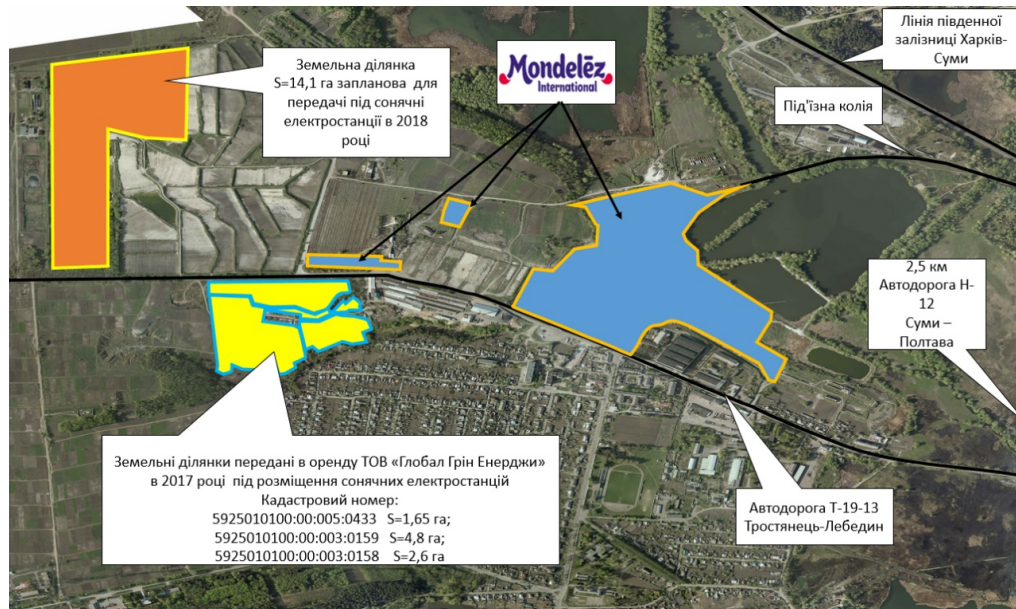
Земельна ділянка S=14,1 га запланова для передачі під сонячні електростанції в 2018 році

Mondelēz International

Лінія південної залізниці Харків-Суми

Під'їзна колія

2,5 км Автодорога Н-12 Суми – Полтава

Земельні ділянки передані в оренду ТОВ «Глобал Грін Енерджи» в 2017 році під розміщення сонячних електростанцій
Кадастровий номер:
5925010100:00:005:0433 S=1,65 га;
5925010100:00:003:0159 S=4,8 га;
5925010100:00:003:0158 S=2,6 га

Автодорога Т-19-13 Тростянець-Лебедин